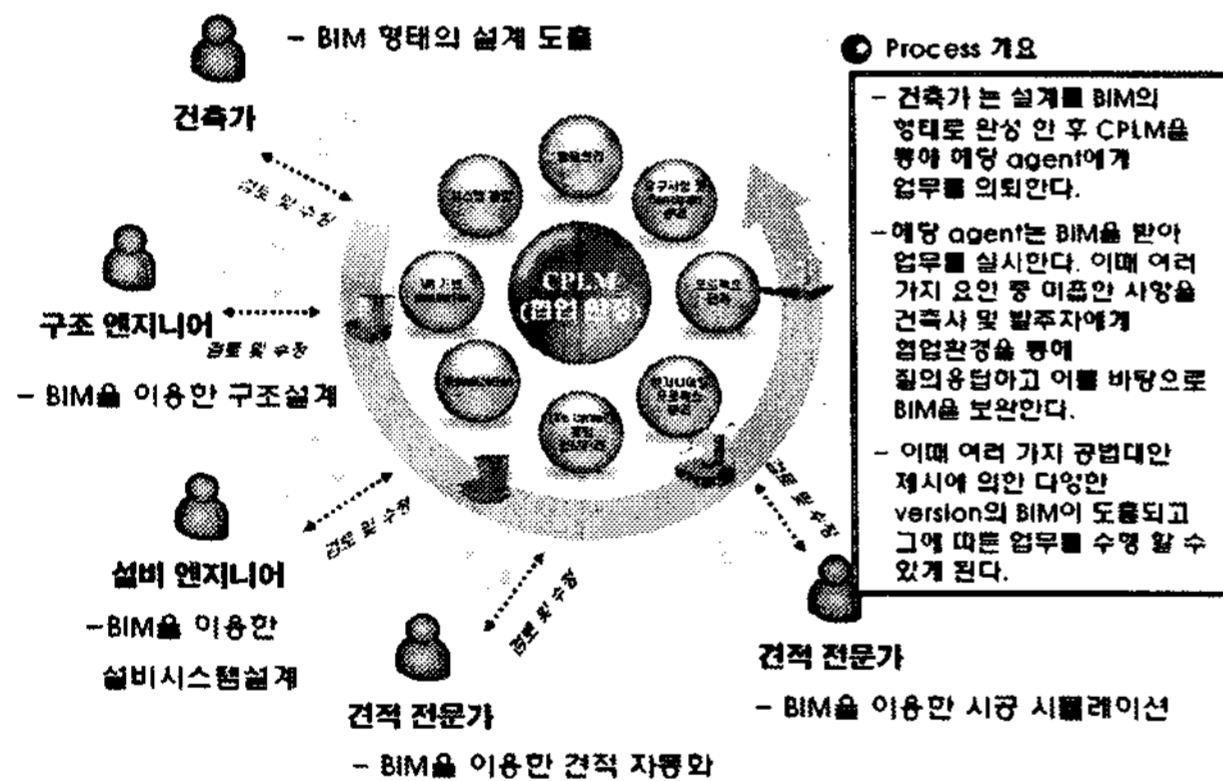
- BIM 형태의 설계 도출

건축가

검토 및 수정

구조 엔지니어

검토 및 수정

- BIM을 이용한 구조설계

설비 엔지니어

-BIM을 이용한 설비시스템설계

검토 및 수정

견적 전문가

- BIM을 이용한 견적 자동화

검토 및 수정

CPLM (협업 환경)

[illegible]

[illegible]

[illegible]

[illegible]

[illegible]

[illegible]

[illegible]

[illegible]

검토 및 수정

견적 전문가

- BIM을 이용한 시공 시뮬레이션

Process 개요

- 건축가 는 설계를 BIM의 형태로 완성 한 후 CPLM을 통해 해당 agent에게 업무를 의뢰한다.

-해당 agent는 BIM을 받아 업무를 실시한다. 이때 여러 가지 요인 중 미흡한 사항을 건축사 및 발주자에게 협업환경을 통해 질의응답하고 이를 바탕으로 BIM을 보완한다.

- 이때 여러 가지 공법대안 제시에 의한 다양한 version의 BIM이 도출되고 그에 따른 업무를 수행 할 수 있게 된다.